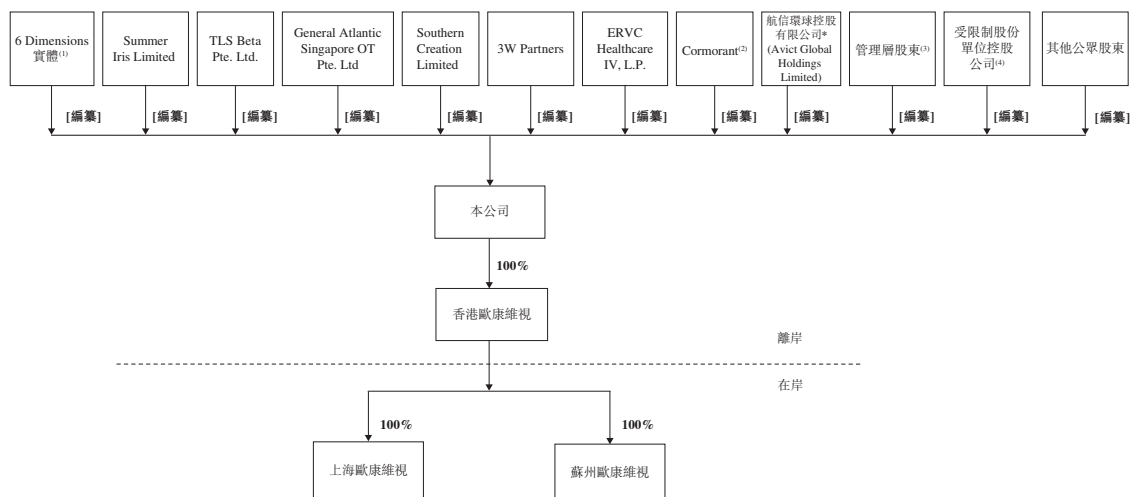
6 Dimensions 實體$^{(1)}$

Summer Iris Limited

TLS Beta Pte. Ltd.

General Atlantic Singapore OT Pte. Ltd

Southern Creation Limited

3W Partners

ERVC Healthcare IV, L.P.

Cormorant$^{(2)}$

航信環球控股有限公司* (Avict Global Holdings Limited)

管理層股東$^{(3)}$

受限制股份單位控股公司$^{(4)}$

其他公眾股東

[編纂] [編纂] [編纂] [編纂] [編纂] [編纂] [編纂] [編纂] [編纂] [編纂] [編纂] [編纂]

本公司

100%

香港歐康維視

離岸

在岸

100%

100%

上海歐康維視

蘇州歐康維視